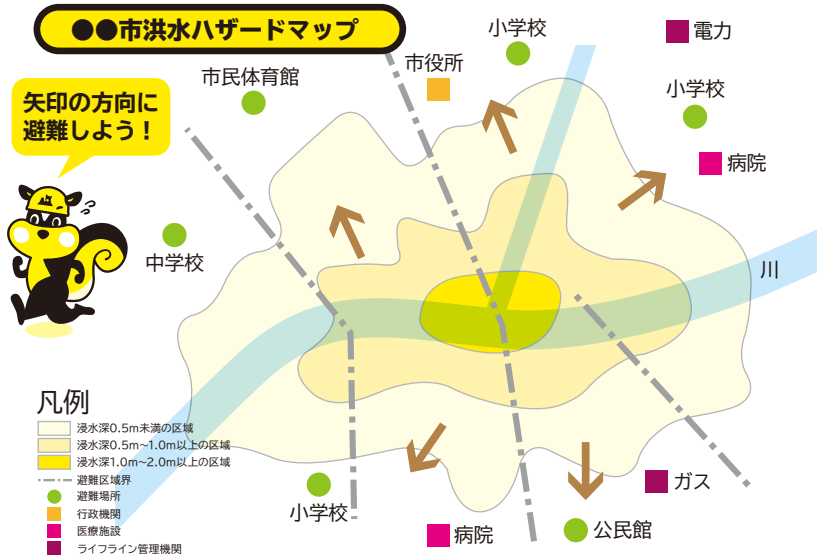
●●市洪水ハザードマップ

矢印の方向に避難しよう！

市民体育館

市役所

小学校

電力

小学校

病院

中学校

川

凡例

浸水深0.5m未満の区域

浸水深0.5m～1.0m以上の区域

浸水深1.0m～2.0m以上の区域

避難区域界

避難場所

行政機関

医療施設

ライフライン管理機関

小学校

病院

公民館

ガス